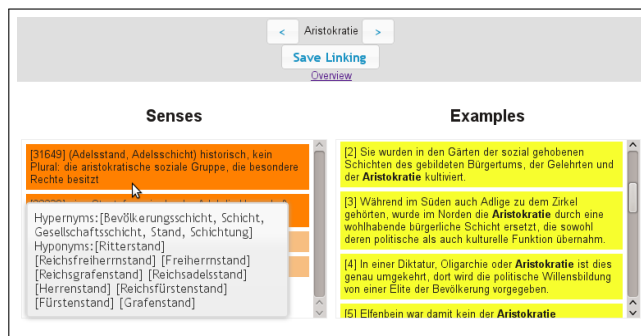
< Aristokratie >

Save Linking

Overview

Senses

[31649] (Adelsstand, Adelsschicht) historisch, kein Plural: die aristokratische soziale Gruppe, die besondere Rechte besitzt

Hypernyms:[Bevölkerungsschicht, Schicht, Gesellschaftsschicht, Stand, Schichtung]
Hyponyms:[Ritterstand] [Reichsfreiherrnstand] [Freiherrnstand] [Reichsgrafenstand] [Reichsadelsstand] [Herrenstand] [Reichsfürstenstand] [Fürstenstand] [Grafenstand]

Examples

[2] Sie wurden in den Gärten der sozial gehobenen Schichten des gebildeten Bürgertums, der Gelehrten und der Aristokratie kultiviert.

[3] Während im Süden auch Adlige zu dem Zirkel gehörten, wurde im Norden die Aristokratie durch eine wohlhabende bürgerliche Schicht ersetzt, die sowohl deren politische als auch kulturelle Funktion übernahm.

[4] In einer Diktatur, Oligarchie oder Aristokratie ist dies genau umgekehrt, dort wird die politische Willensbildung von einer Elite der Bevölkerung vorgegeben.

[5] Elfenbein war damit kein der Aristokratie